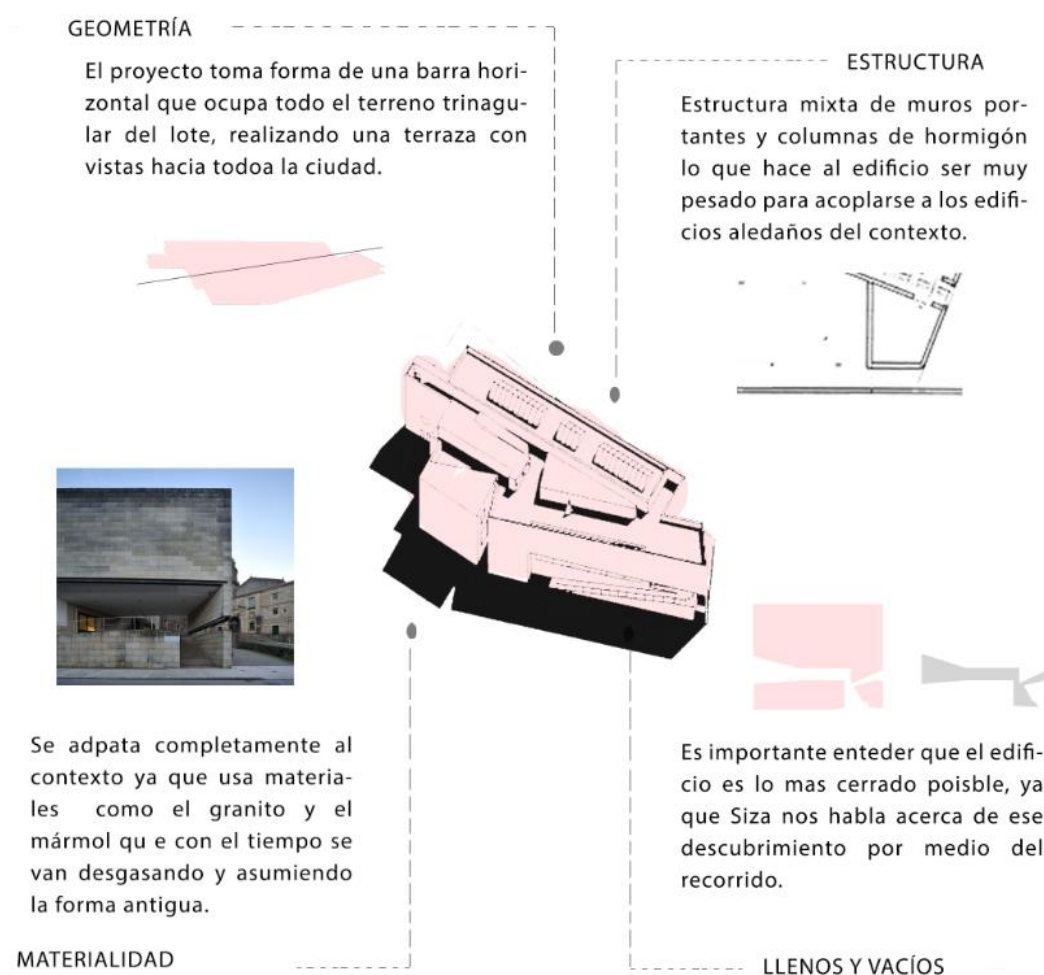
GEOMETRÍA

El proyecto toma forma de una barra horizontal que ocupa todo el terreno trinagular del lote, realizando una terraza con vistas hacia todoa la ciudad.

ESTRUCTURA

Estructura mixta de muros portantes y columnas de hormigón lo que hace al edificio ser muy pesado para acoplarse a los edificios aledaños del contexto.

Se adpata completamente al contexto ya que usa materiales como el granito y el mármol qu e con el tiempo se van desgasando y asumiendo la forma antigua.

MATERIALIDAD

Es importante enteder que el edificio es lo mas cerrado poisble, ya que Siza nos habla acerca de ese descubrimiento por medio del recorrido.

LLENOS Y VACÍOS